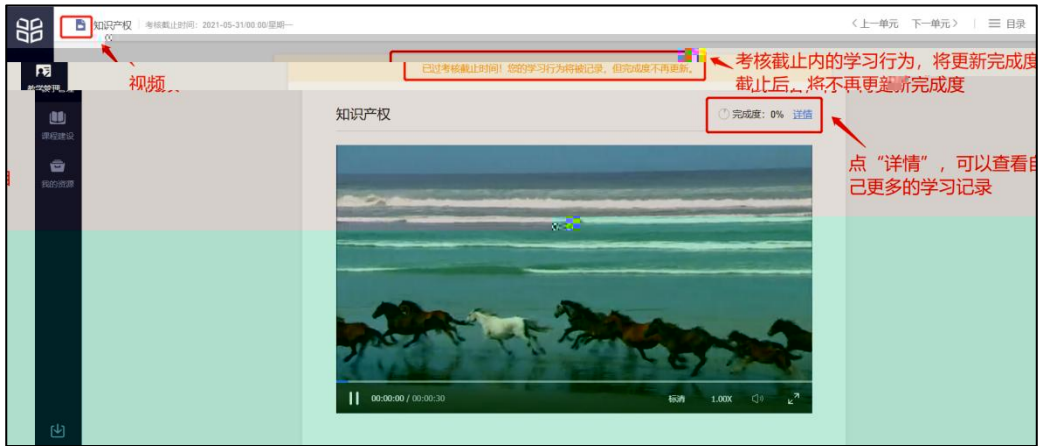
知识产权 | 考核截止时间：2021-05-31/00:00/星期一

〈上一单元　下一单元〉 | ☰ 目录

视频

教学管理

课程建设

我的资源

已过考核截止时间！您的学习行为将被记录，但完成度不再更新。

考核截止内的学习行为，将更新完成度
截止后，将不再更新完成度

知识产权

完成度：0%　详情

点“详情”，可以查看自己更多的学习记录

00:00:00 / 00:00:30　标清　1.00X